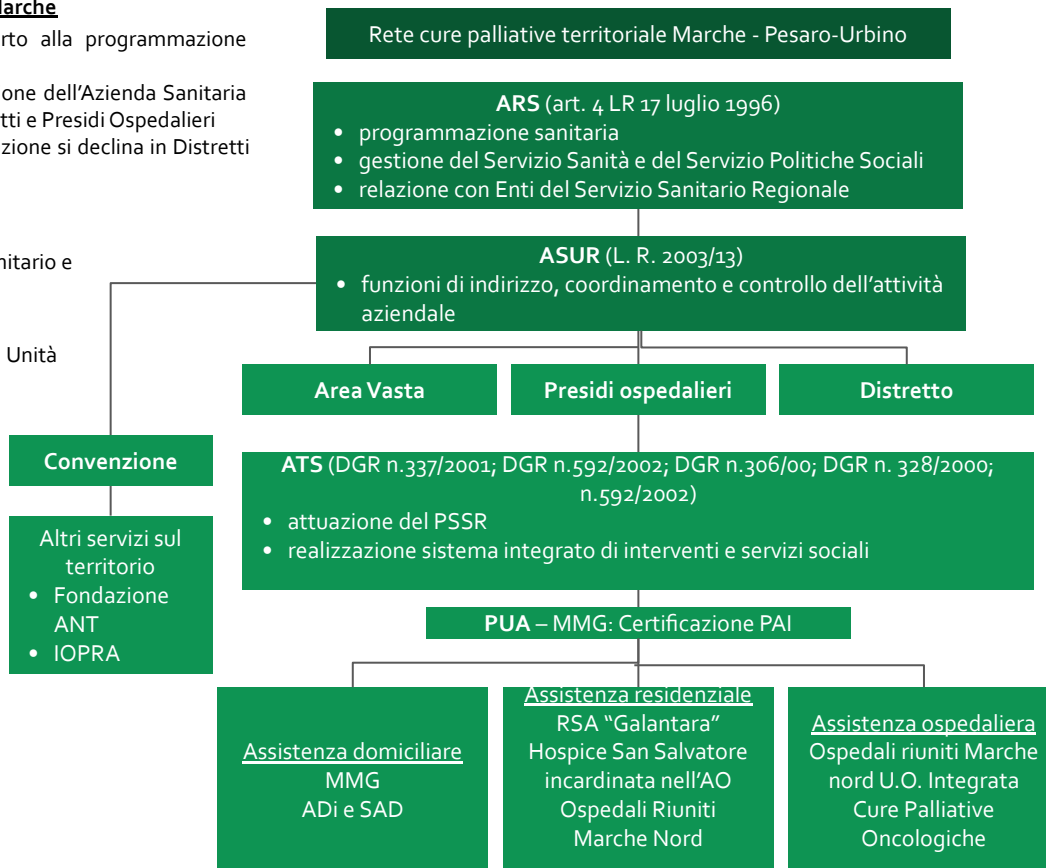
larche
rto alla programmazione

one dell'Azienda Sanitaria
tti e Presidi Ospedalieri
zione si declina in Distretti

nitario e

Unità

Rete cure palliative territoriale Marche - Pesaro-Urbino

**ARS** (art. 4 LR 17 luglio 1996)
- programmazione sanitaria
- gestione del Servizio Sanità e del Servizio Politiche Sociali
- relazione con Enti del Servizio Sanitario Regionale

**ASUR** (L. R. 2003/13)
- funzioni di indirizzo, coordinamento e controllo dell'attività aziendale

**Area Vasta**

**Presidi ospedalieri**

**Distretto**

**Convenzione**

Altri servizi sul territorio
- Fondazione ANT
- IOPRA

**ATS** (DGR n.337/2001; DGR n.592/2002; DGR n.306/00; DGR n. 328/2000; n.592/2002)
- attuazione del PSSR
- realizzazione sistema integrato di interventi e servizi sociali

**PUA** – MMG: Certificazione PAI

Assistenza domiciliare
MMG
ADi e SAD

Assistenza residenziale
RSA "Galantara"
Hospice San Salvatore incardinata nell'AO Ospedali Riuniti Marche Nord

Assistenza ospedaliera
Ospedali riuniti Marche nord U.O. Integrata Cure Palliative Oncologiche